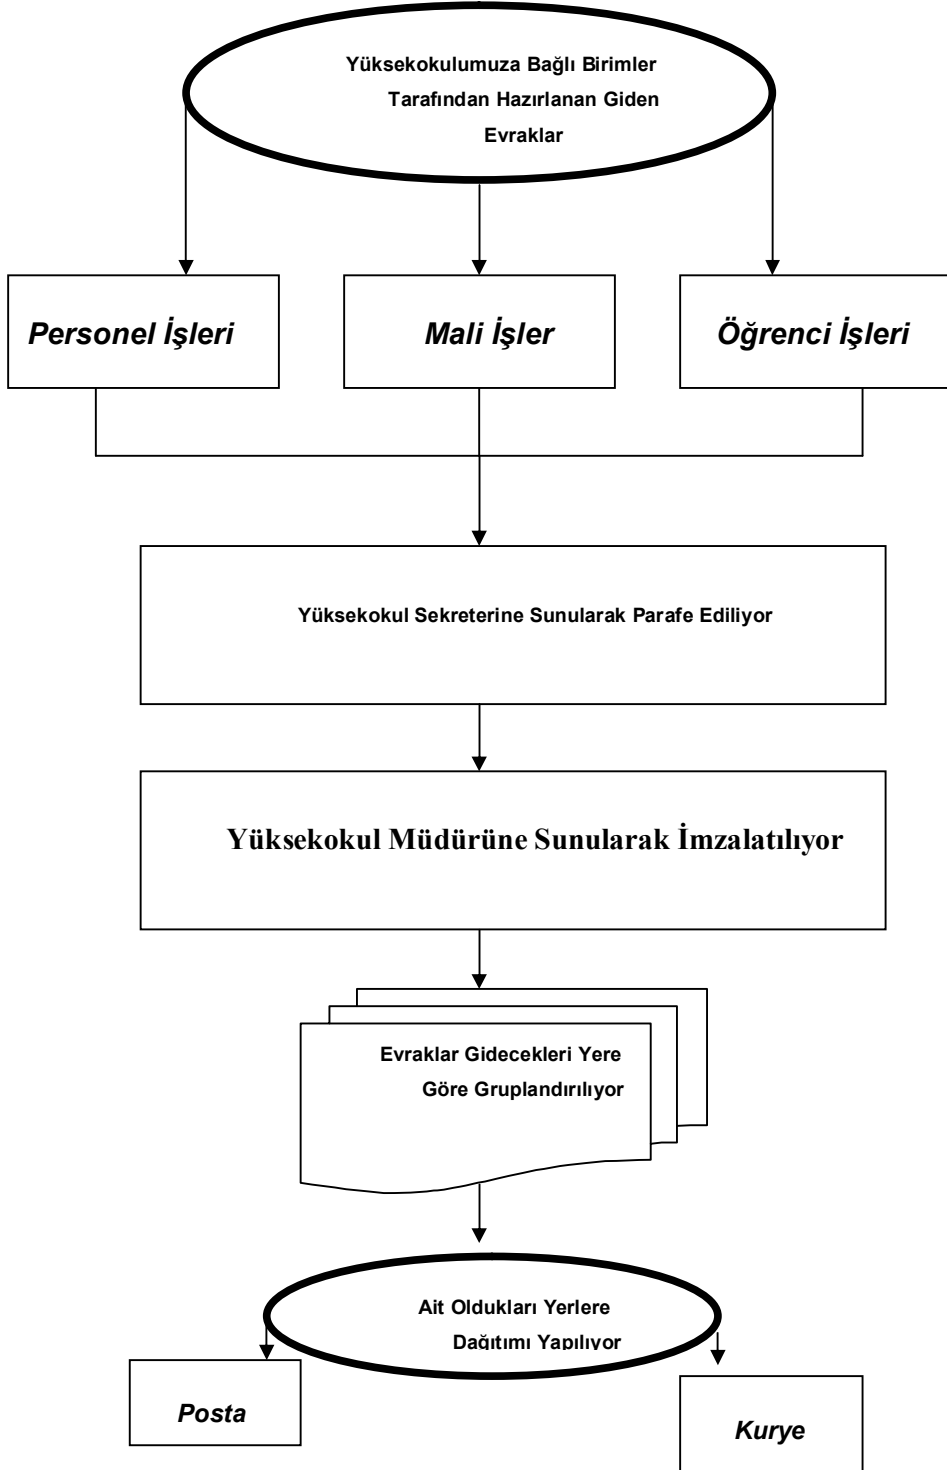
Yüksekokulumuza Bağlı Birimler Tarafından Hazırlanan Giden Evraklar

Personel İşleri

Mali İşler

Öğrenci İşleri

Yüksekokul Sekreterine Sunularak Parafe Ediliyor

Yüksekokul Müdürüne Sunularak İmzalatılıyor

Evraklar Gidecekleri Yere Göre Gruplandırılıyor

Ait Oldukları Yerlere Dağıtımı Yapılıyor

Posta

Kurye